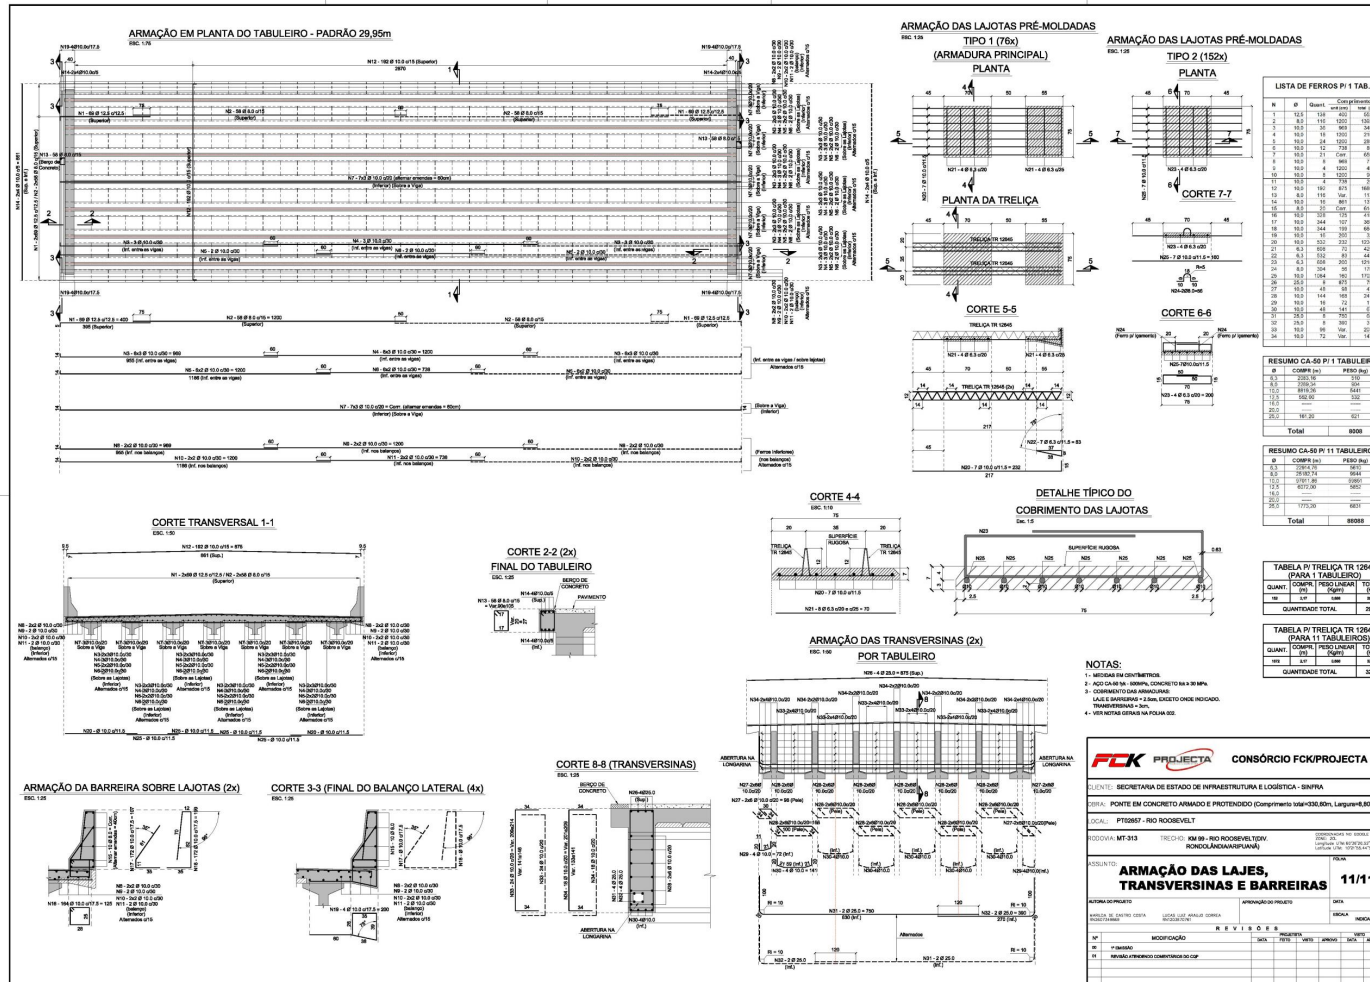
ARMAÇÃO EM PLANTA DO TABULEIRO - PADRÃO 29,95m
ESC. 1:75

N12 - 192 Ø 10.0 c/15 (Superior)
2970

N1 - 69 Ø 12.5 c/12.5 (Superior)
N2 - 58 Ø 8.0 c/15 (Superior)
N7 - 7x3 Ø 10.0 c/20 (alternar emendas = 60cm) (Inferior) (Sobre a Viga)
N3 - 3 Ø 10.0 c/30 (Inf. entre as vigas)
N5 - 2 Ø 10.0 c/30 (Inf. entre as Vigas)
N4 - 3 Ø 10.0 c/30 (Inf. entre as vigas)
N6 - 2 Ø 10.0 c/30 (Inf. entre as Vigas)

N1 - 69 Ø 12.5 c/12.5 = 420
N2 - 58 Ø 8.0 c/15 = 1200
N3 - 6x3 Ø 10.0 c/30 = 960
N4 - 6x3 Ø 10.0 c/30 = 1200
N5 - 6x2 Ø 10.0 c/30 = 1200
N6 - 6x2 Ø 10.0 c/30 = 739
N7 - 7x3 Ø 10.0 c/20 = Corr. (alternar emendas = 60cm) (Inferior) (Sobre a Viga)
N8 - 2x2 Ø 10.0 c/30 = 969
N9 - 2x2 Ø 10.0 c/30 = 969
N10 - 2x2 Ø 10.0 c/30 = 739
N11 - 2x2 Ø 10.0 c/30 = 1200

CORTE TRANSVERSAL 1-1
ESC. 1:50
N12 - 192 Ø 10.0 c/15 = 976
N1 - 2x69 Ø 12.5 c/12.5 / N2 - 2x58 Ø 8.0 c/15 (Superior)

CORTE 2-2 (2x)
FINAL DO TABULEIRO
ESC. 1:25

ARMAÇÃO DA BARREIRA SOBRE LAJOTAS (2x)
ESC. 1:25

CORTE 3-3 (FINAL DO BALANÇO LATERAL (4x)
ESC. 1:25

CORTE 8-8 (TRANSVERSINAS)
ESC. 1:25

ARMAÇÃO DAS LAJOTAS PRÉ-MOLDADAS
ESC. 1:25
TIPO 1 (76x)
(ARMADURA PRINCIPAL)
PLANTA

ARMAÇÃO DAS LAJOTAS PRÉ-MOLDADAS
ESC. 1:25
TIPO 2 (152x)
PLANTA

PLANTA DA TRELIÇA
TRELIÇA TR 12645

CORTE 7-7

CORTE 5-5

CORTE 6-6

CORTE 4-4
ESC. 1:10

DETALHE TÍPICO DO COBRIMENTO DAS LAJOTAS
Esc. 1:5
SUPERFÍCIE RUGOSA

ARMAÇÃO DAS TRANSVERSINAS (2x)
POR TABULEIRO
ESC. 1:50

LISTA DE FERROS P/ 1 TAB.

RESUMO CA-50 P/ 1 TABULEIRO
Total 8008

RESUMO CA-50 P/ 11 TABULEIROS
Total 88088

TABELA P/ TRELIÇA TR 12645
(PARA 1 TABULEIRO)
QUANTIDADE TOTAL

TABELA P/ TRELIÇA TR 12645
(PARA 11 TABULEIROS)
QUANTIDADE TOTAL

NOTAS:
1 - MEDIDAS EM CENTÍMETROS.
2 - AÇO CA-50 fyk = 500MPa, CONCRETO fck ≥ 30 MPa.
3 - COBRIMENTO DAS ARMADURAS:
LAJE E BARREIRAS = 2.5cm, EXCETO ONDE INDICADO.
TRANSVERSINAS = 3cm.
4 - VER NOTAS GERAIS NA FOLHA 002.

FCK PROJECTA
CONSÓRCIO FCK/PROJECTA
CLIENTE: SECRETARIA DE ESTADO DE INFRAESTRUTURA E LOGÍSTICA - SINFRA
OBRA: PONTE EM CONCRETO ARMADO E PROTENDIDO (Comprimento total=330,60m, Largura=8,80
LOCAL: PT02657 - RIO ROOSEVELT
RODOVIA: MT-313
TRECHO: KM 99 - RIO ROOSEVELT(DIV. RONDOLÂNDIA/ARIPUANÃ)
ASSUNTO:
ARMAÇÃO DAS LAJES, TRANSVERSINAS E BARREIRAS
11/1
REVISÕES
MODIFICAÇÃO
00 1ª EMISSÃO
01 REVISÃO ATENDENDO COMENTÁRIOS DO CQP